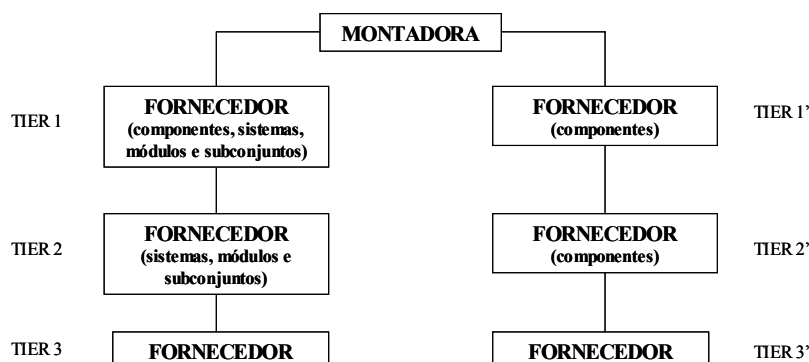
MONTADORA

TIER 1

FORNECEDOR
(componentes, sistemas, módulos e subconjuntos)

FORNECEDOR
(componentes)

TIER 1'

TIER 2

FORNECEDOR
(sistemas, módulos e subconjuntos)

FORNECEDOR
(componentes)

TIER 2'

TIER 3

FORNECEDOR

FORNECEDOR

TIER 3'